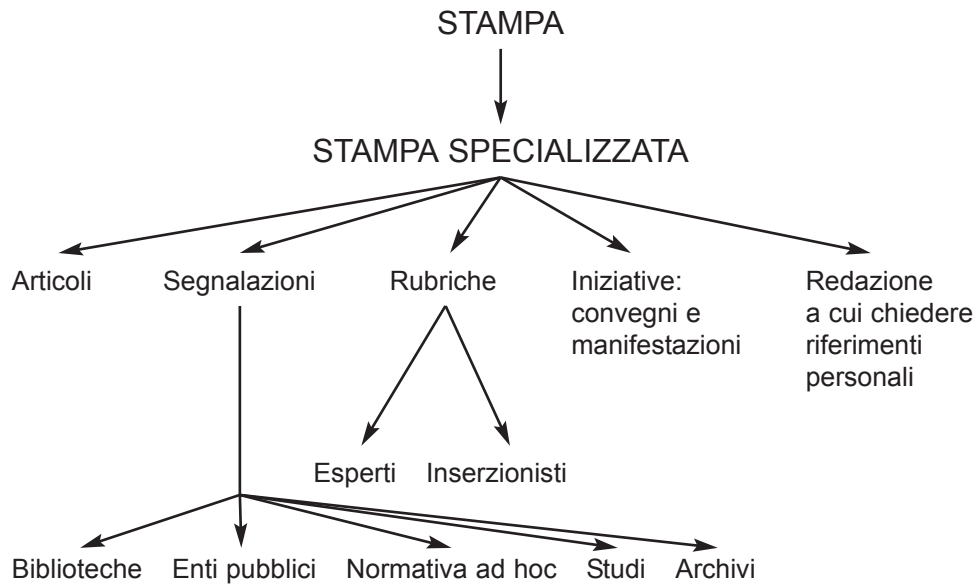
STAMPA

STAMPA SPECIALIZZATA

Articoli

Segnalazioni

Rubriche

Iniziative: convegni e manifestazioni

Redazione a cui chiedere riferimenti personali

Esperti

Inserzionisti

Biblioteche

Enti pubblici

Normativa ad hoc

Studi

Archivi